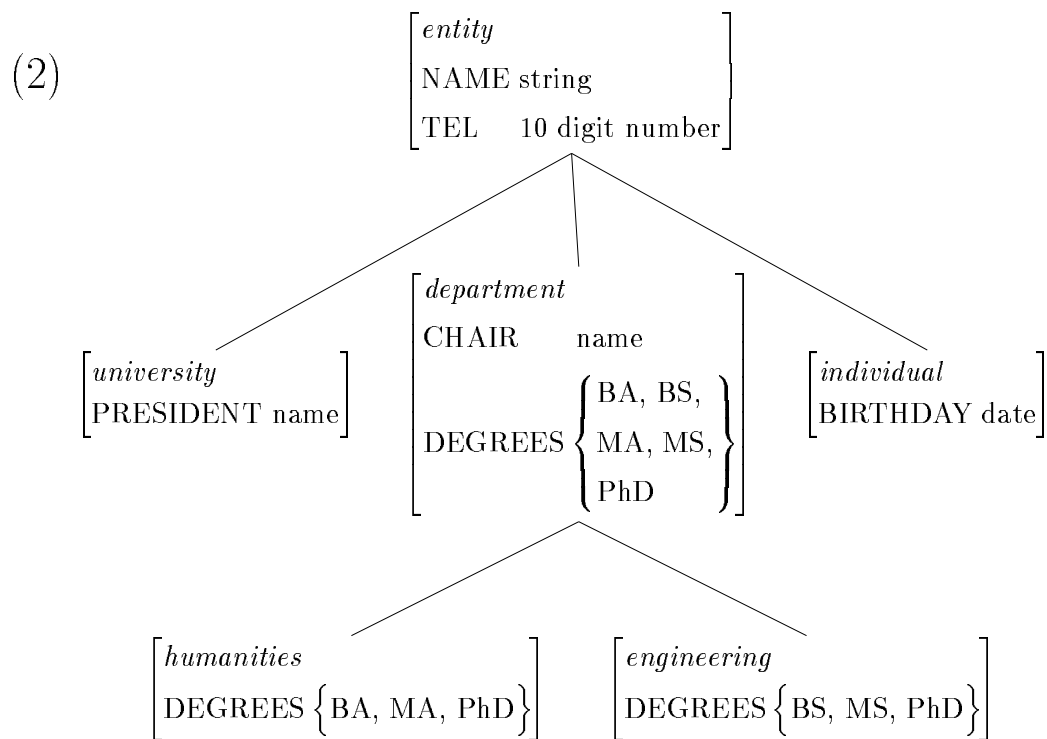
(2)

$\begin{bmatrix} \textit{entity} \\ \text{NAME string} \\ \text{TEL} \quad \text{10 digit number} \end{bmatrix}$

$\begin{bmatrix} \textit{university} \\ \text{PRESIDENT name} \end{bmatrix}$

$\begin{bmatrix} \textit{department} \\ \text{CHAIR} \quad \text{name} \\ \text{DEGREES} \begin{Bmatrix} \text{BA, BS,} \\ \text{MA, MS,} \\ \text{PhD} \end{Bmatrix} \end{bmatrix}$

$\begin{bmatrix} \textit{individual} \\ \text{BIRTHDAY date} \end{bmatrix}$

$\begin{bmatrix} \textit{humanities} \\ \text{DEGREES} \left\{ \text{BA, MA, PhD} \right\} \end{bmatrix}$

$\begin{bmatrix} \textit{engineering} \\ \text{DEGREES} \left\{ \text{BS, MS, PhD} \right\} \end{bmatrix}$